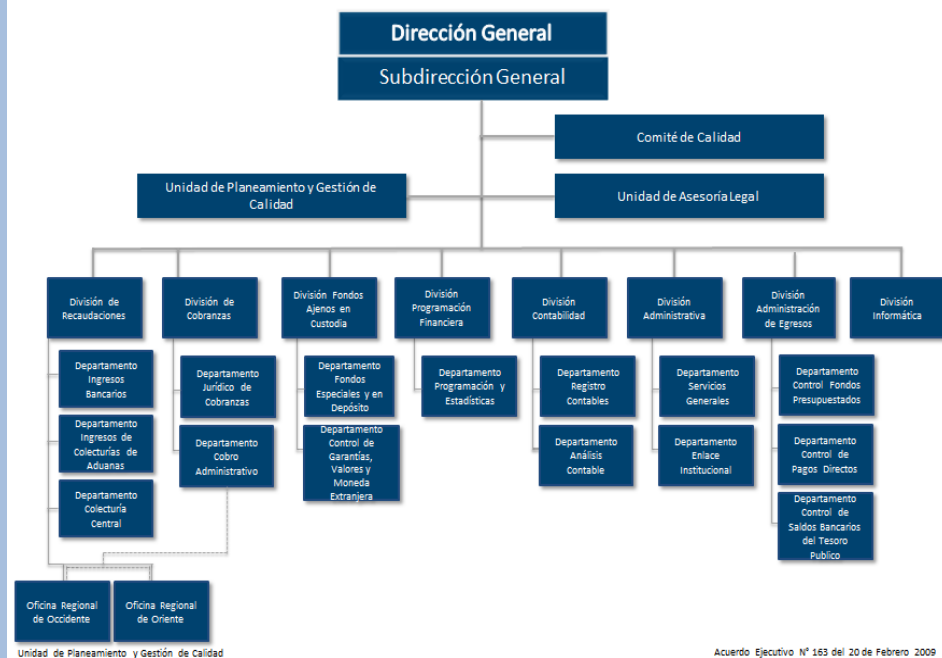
Dirección General

Subdirección General

Comité de Calidad

Unidad de Planeamiento y Gestión de Calidad

Unidad de Asesoría Legal

División de Recaudaciones

División de Cobranzas

División Fondos Ajenos en Custodia

División Programación Financiera

División Contabilidad

División Administrativa

División Administración de Egresos

División Informática

Departamento Ingresos Bancarios

Departamento Ingresos de Colecturías de Aduanas

Departamento Colecturía Central

Departamento Jurídico de Cobranzas

Departamento Cobro Administrativo

Departamento Fondos Especiales y en Depósito

Departamento Control de Garantías, Valores y Moneda Extranjera

Departamento Programación y Estadísticas

Departamento Registro Contables

Departamento Análisis Contable

Departamento Servicios Generales

Departamento Enlace Institucional

Departamento Control Fondos Presupuestados

Departamento Control de Pagos Directos

Departamento Control de Saldos Bancarios del Tesoro Publico

Oficina Regional de Occidente

Oficina Regional de Oriente

Unidad de Planeamiento y Gestión de Calidad

Acuerdo Ejecutivo N° 163 del 20 de Febrero 2009